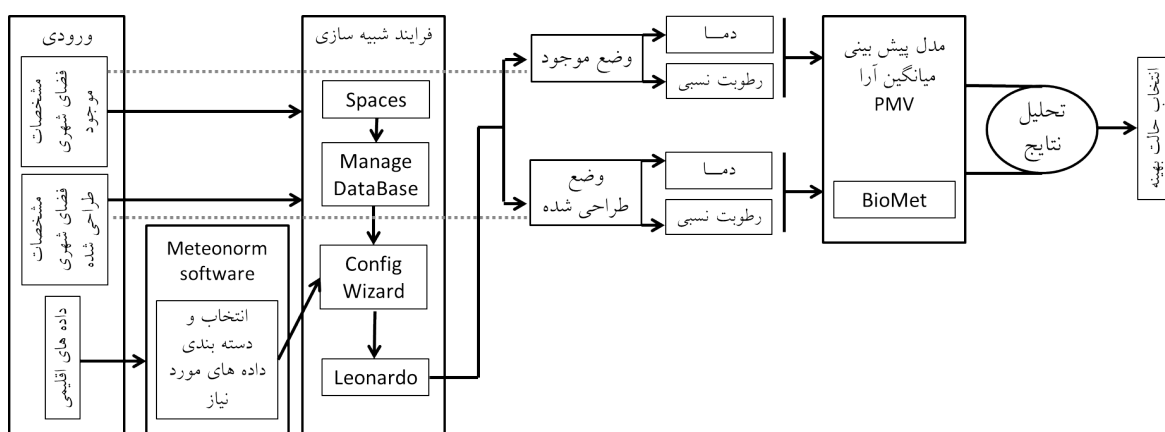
ورودی

مشخصات فضای شهری موجود

مشخصات فضای شهری طراحی شده

داده های اقلیمی

Meteonorm software

انتخاب و دسته بندی داده های مورد نیاز

فرایند شبیه سازی

Spaces

Manage DataBase

Config Wizard

Leonardo

وضع موجود

وضع طراحی شده

دمـــا

رطوبت نسبی

دمـــا

رطوبت نسبی

مدل پیش بینی میانگین آرا PMV

BioMet

تحلیل نتایج

انتخاب حالت بهینه